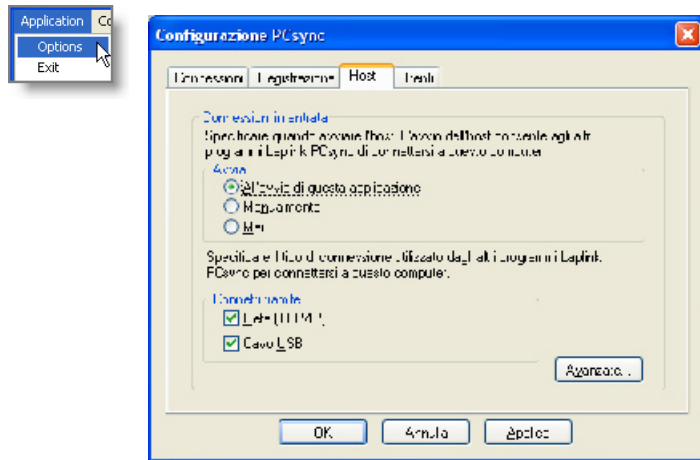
Application Co
Options
Exit

Configurazione PCsync
Connessioni | Registrazione | Host | Eventi

Connessioni in entrata
Specificare quando avviare l'host. L'avvio dell'host consente agli altri programmi Laplink PCsync di connettersi a questo computer.

Avvio
All'avvio di questa applicazione
Manualmente
Mai

Specificare il tipo di connessione utilizzato dagli altri programmi Laplink PCsync per connettersi a questo computer.

Connetti tramite
Rete (TCP/IP)
Cavo USB

Avanzate...

OK | Annulla | Applica